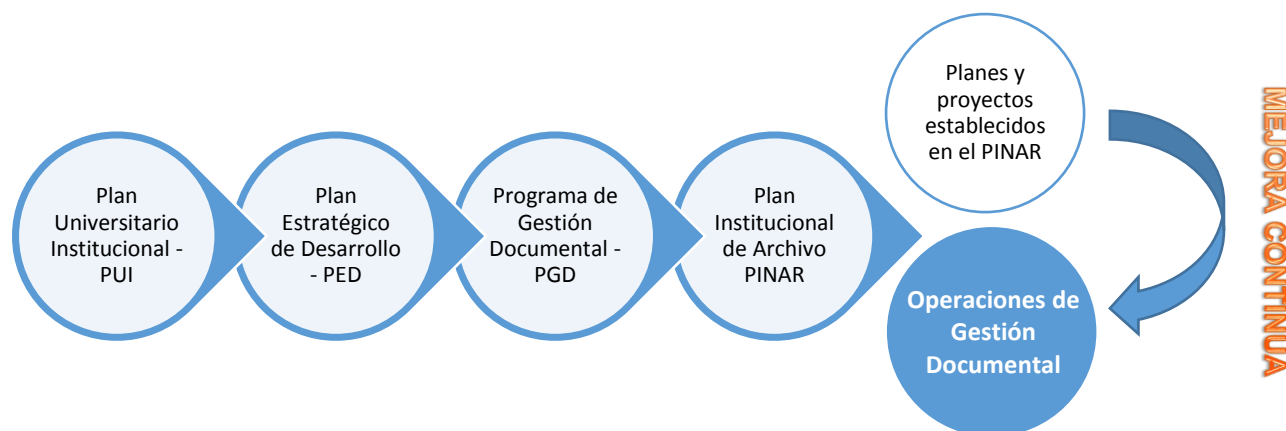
Planes y proyectos establecidos en el PINAR

MEJORA CONTINUA

Plan Universitario Institucional - PUI

Plan Estratégico de Desarrollo - PED

Programa de Gestión Documental - PGD

Plan Institucional de Archivo PINAR

Operaciones de Gestión Documental